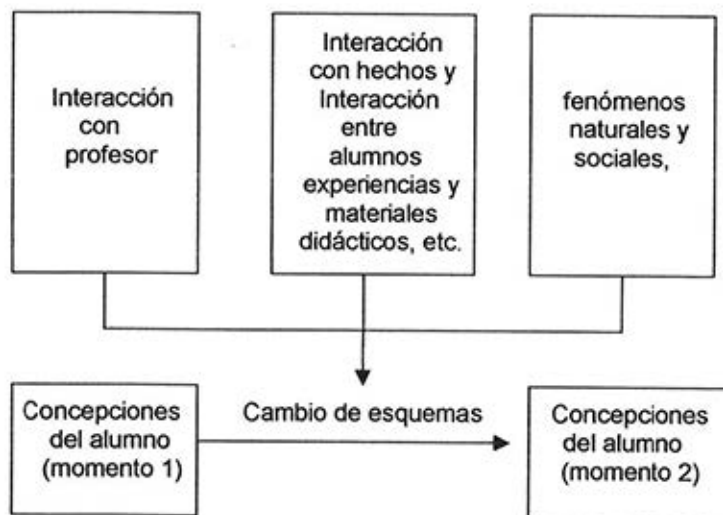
Interacción con profesor

Interacción con hechos y Interacción entre alumnos experiencias y materiales didácticos, etc.

fenómenos naturales y sociales,

Concepciones del alumno (momento 1)

Cambio de esquemas

Concepciones del alumno (momento 2)